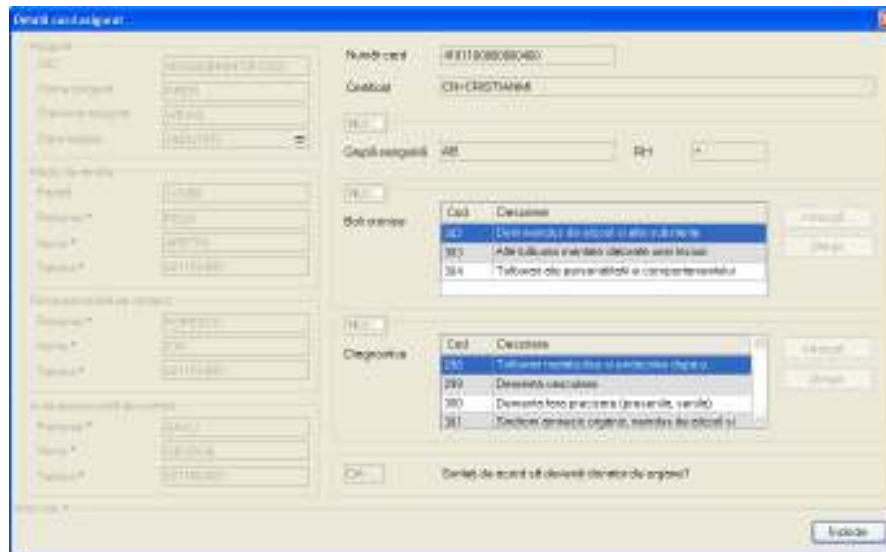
Detalii card asigurat

Număr card | 8001808080480
Certificat | CN=CRISTIANM

NU

Grupă sanguină AB | RH +

NU

Boli cronice

| Cod | Descriere |
|---|---|
| 302 | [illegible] |
| 303 | Alte tulburări mentale datorate unei leziuni |
| 304 | Tulburări ale personalității și comportamentului |

Adaugă
Șterge

NU

Diagnostice

| Cod | Descriere |
|---|---|
| 250 | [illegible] |
| 299 | Demența vasculară |
| 300 | Demența fără precizare (presenilă, senilă) |
| 301 | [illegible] |

Adaugă
Șterge

DA

Sunteți de acord să deveniți donator de organe?

Închide